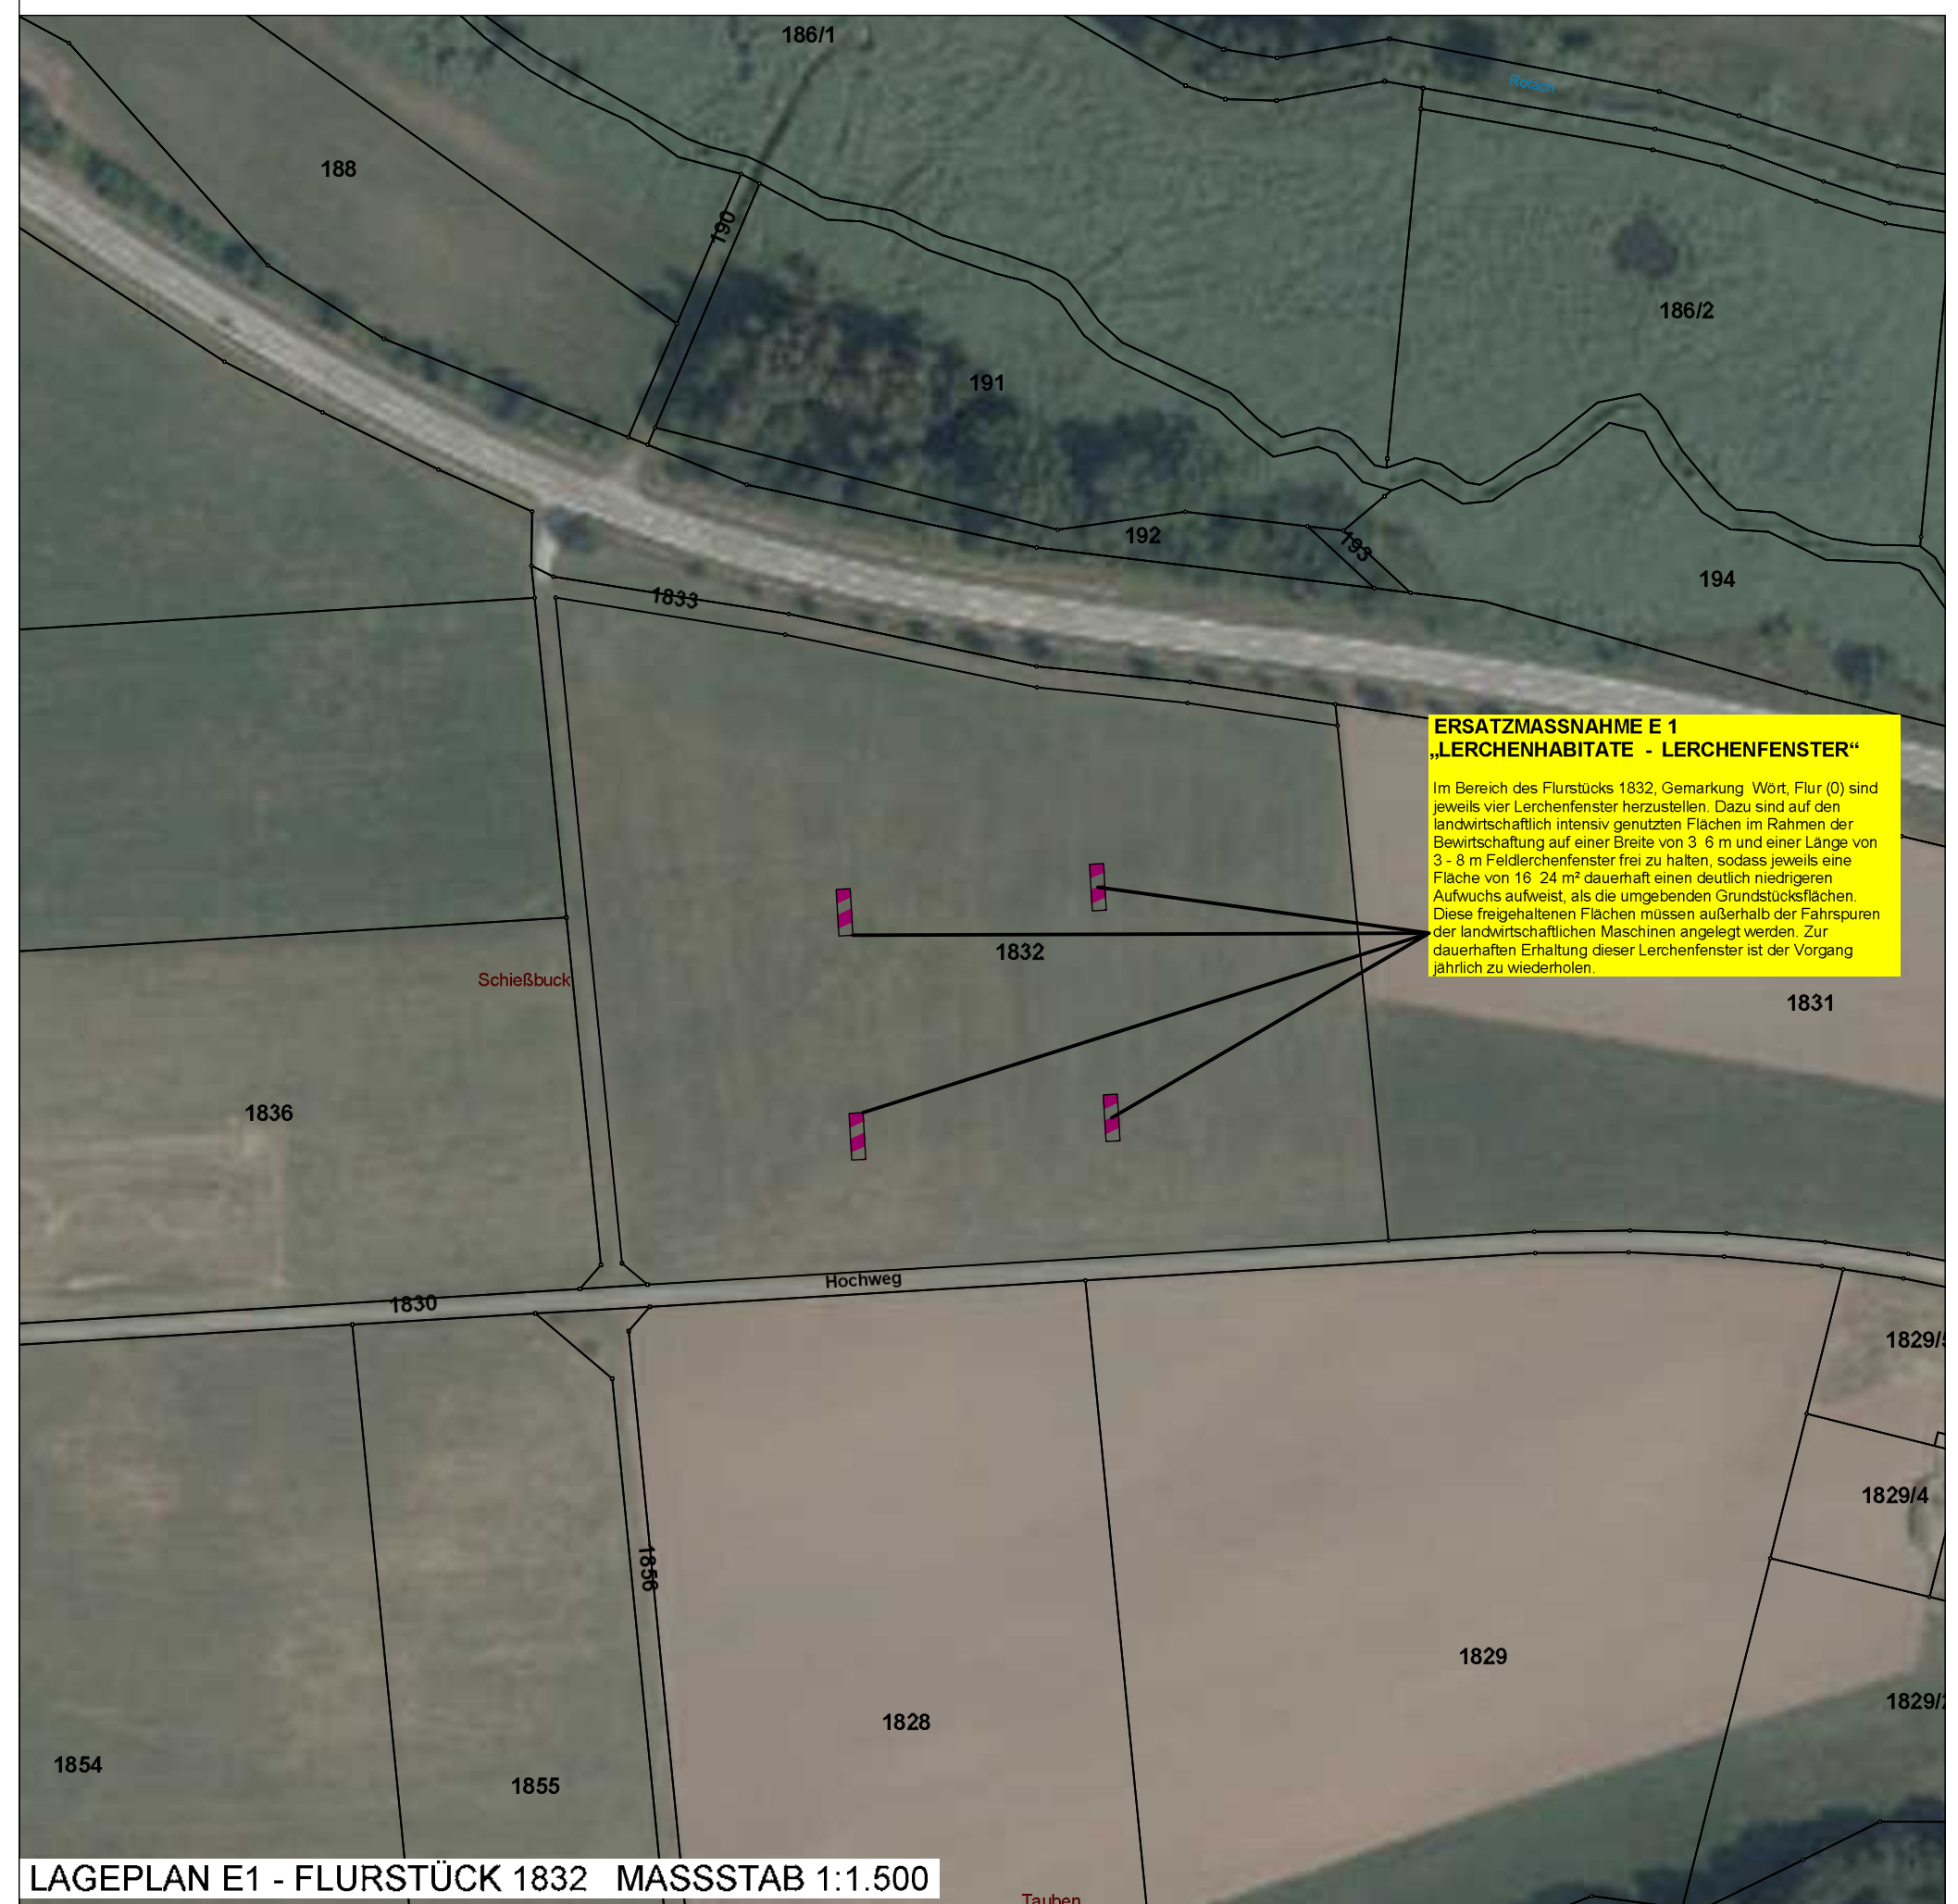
186/1

Rotach

188

190

186/2

191

192

193

194

1833

ERSATZMASSNAHME E 1
„LERCHENHABITATE - LERCHENFENSTER“

Im Bereich des Flurstücks 1832, Gemarkung Wört, Flur (0) sind jeweils vier Lerchenfenster herzustellen. Dazu sind auf den landwirtschaftlich intensiv genutzten Flächen im Rahmen der Bewirtschaftung auf einer Breite von 3 6 m und einer Länge von 3 - 8 m Feldlerchenfenster frei zu halten, sodass jeweils eine Fläche von 16 24 m² dauerhaft einen deutlich niedrigeren Aufwuchs aufweist, als die umgebenden Grundstücksflächen. Diese freigehaltenen Flächen müssen außerhalb der Fahrspuren der landwirtschaftlichen Maschinen angelegt werden. Zur dauerhaften Erhaltung dieser Lerchenfenster ist der Vorgang jährlich zu wiederholen.

1832

Schießbuck

1831

1836

Hochweg

1830

1829/5

1829/4

1856

1829

1828

1829/2

1854

1855

LAGEPLAN E1 - FLURSTÜCK 1832 MASSSTAB 1:1.500

Tauben